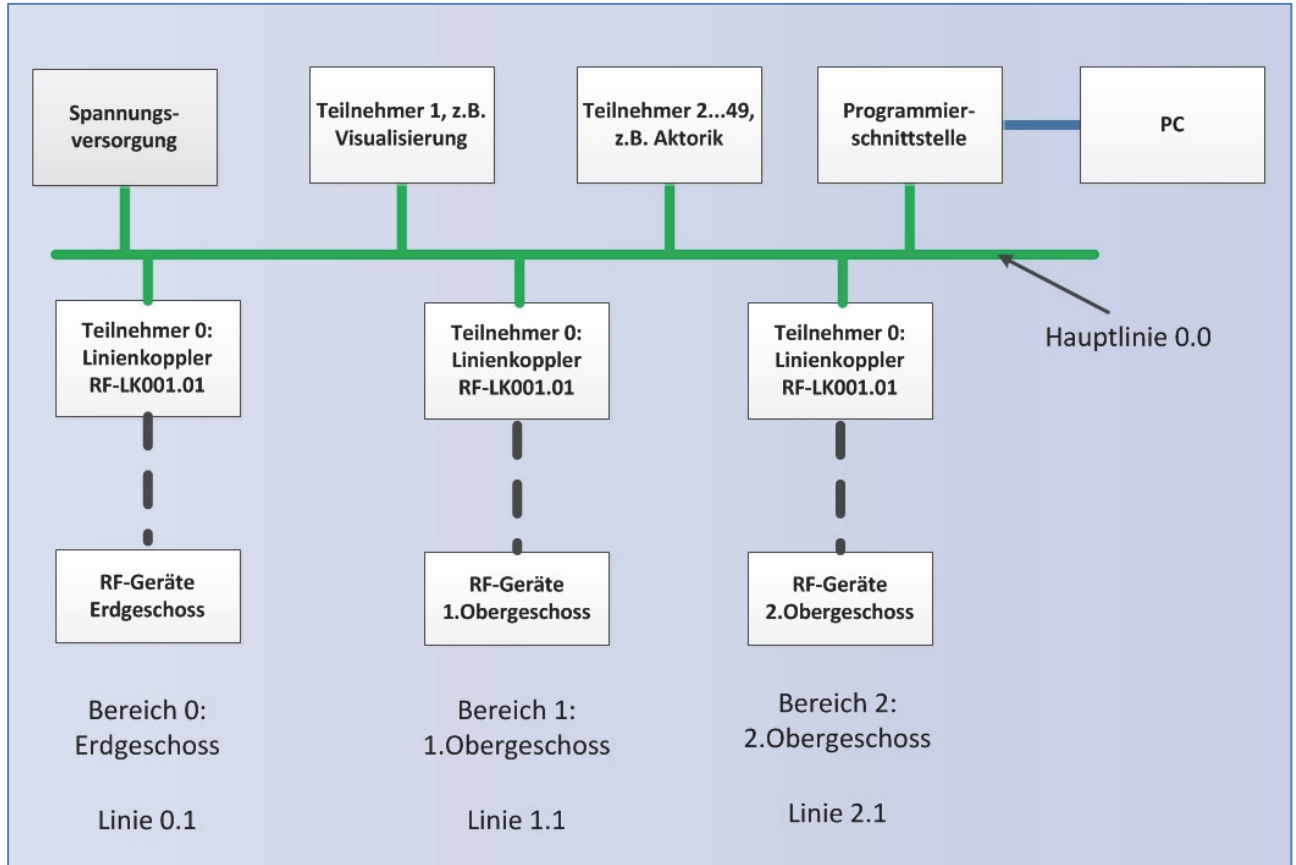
Spannungsversorgung

Teilnehmer 1, z.B. Visualisierung

Teilnehmer 2...49, z.B. Aktorik

Programmierschnittstelle

PC

Hauptlinie 0.0

Teilnehmer 0: Linienkoppler RF-LK001.01

Teilnehmer 0: Linienkoppler RF-LK001.01

Teilnehmer 0: Linienkoppler RF-LK001.01

RF-Geräte Erdgeschoss

RF-Geräte 1.Obergeschoss

RF-Geräte 2.Obergeschoss

Bereich 0: Erdgeschoss

Linie 0.1

Bereich 1: 1.Obergeschoss

Linie 1.1

Bereich 2: 2.Obergeschoss

Linie 2.1